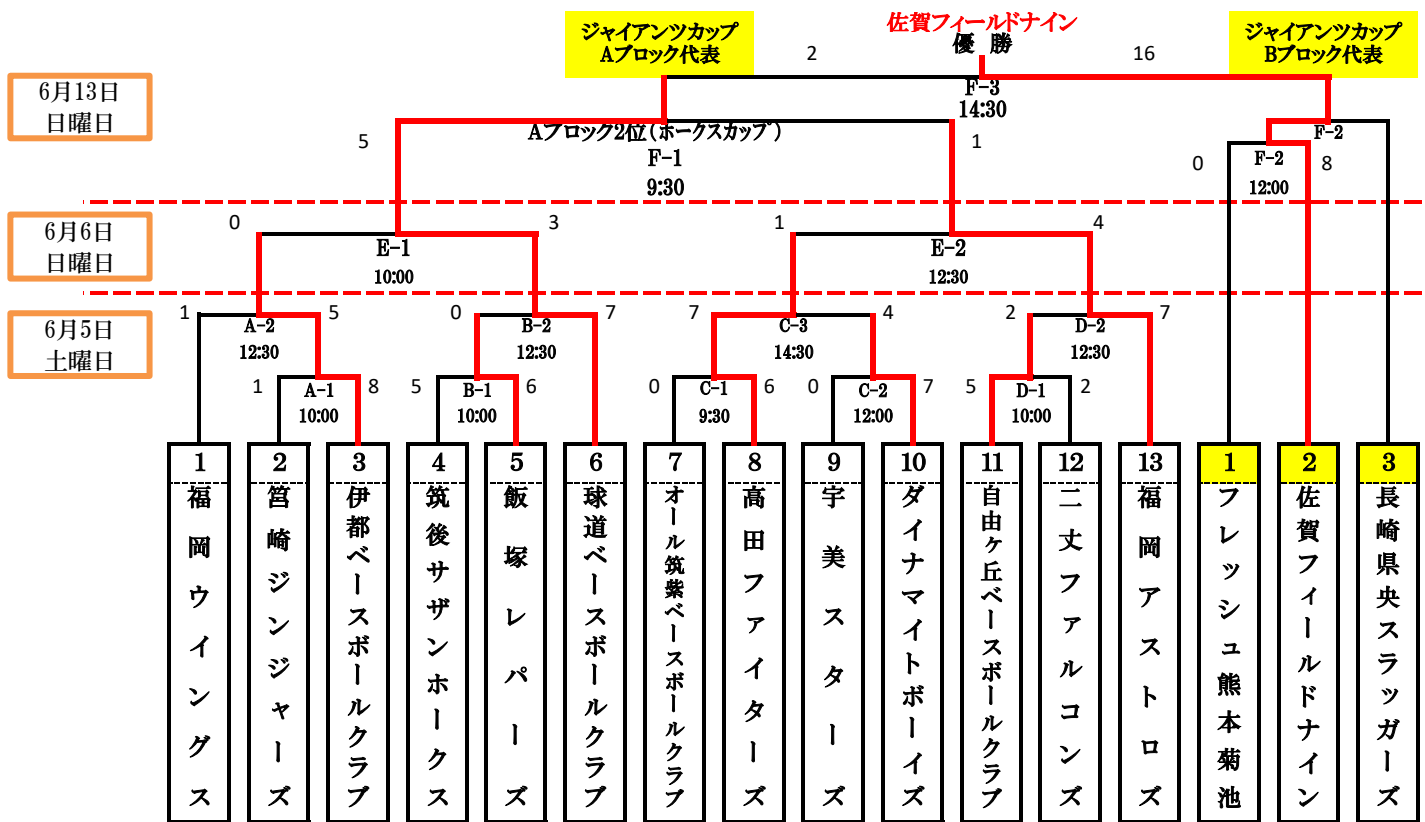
ジャイアンツカップ Aブロック代表

佐賀フィールドナイン
優 勝

ジャイアンツカップ Bブロック代表

6月13日 日曜日

2

16

F-3
14:30

5

Aブロック2位（ホークスカップ）
F-1
9:30

1

F-2

0

F-2
12:00

8

6月6日 日曜日

0

E-1
10:00

3

1

E-2
12:30

4

6月5日 土曜日

1

A-2
12:30

5

0

B-2
12:30

7

7

C-3
14:30

4

2

D-2
12:30

7

1

A-1
10:00

8

5

B-1
10:00

6

0

C-1
9:30

6

0

C-2
12:00

7

5

D-1
10:00

2

| 1 | 2 | 3 | 4 | 5 | 6 | 7 | 8 | 9 | 10 | 11 | 12 | 13 | 1 | 2 | 3 |
|---|---|---|---|---|---|---|---|---|---|---|---|---|---|---|---|
| 福岡ウイングス | 筥崎ジンジャーズ | 伊都ベースボールクラブ | 筑後サザンホークス | 飯塚レパーズ | 球道ベースボールクラブ | オール筑紫ベースボールクラブ | 高田ファイターズ | 宇美スターズ | ダイナマイトボーイズ | 自由ヶ丘ベースボールクラブ | 二丈ファルコンズ | 福岡アストロズ | フレッシュ熊本菊池 | 佐賀フィールドナイン | 長崎県央スラッガーズ |